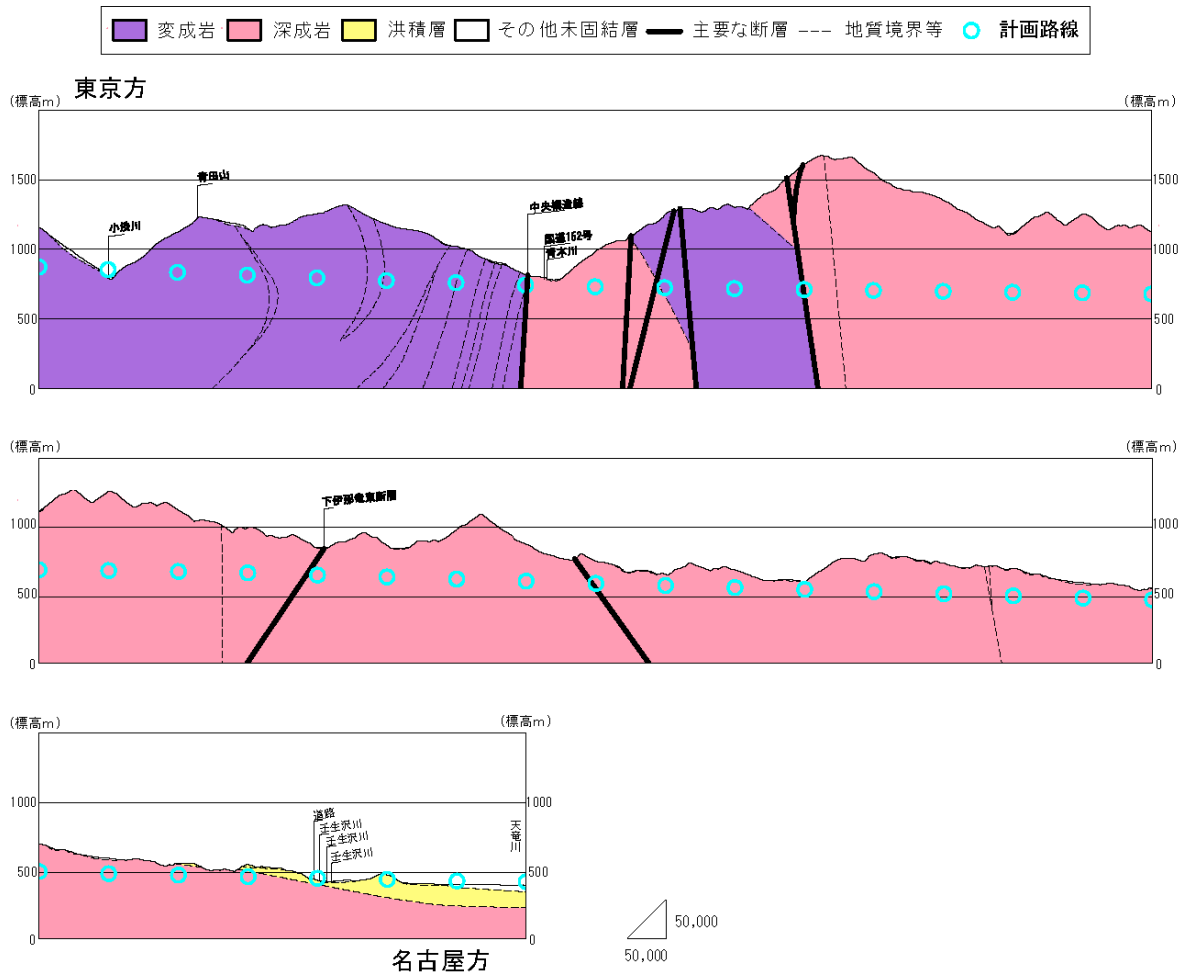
変成岩 深成岩 洪積層 その他未固結層 主要な断層 地質境界等 計画路線

東京方

(標高m) (標高m)

1500 1500
1000 1000
500 500
0 0

青田山
小換川
中央構造線
国道152号
青木川

(標高m) (標高m)

1000 1000
500 500
0 0

下伊那竜東断層

(標高m) (標高m)

1000 1000
500 500
0 0

道路
壬生沢川
壬生沢川
壬生沢川
天竜川

名古屋方

50,000
50,000